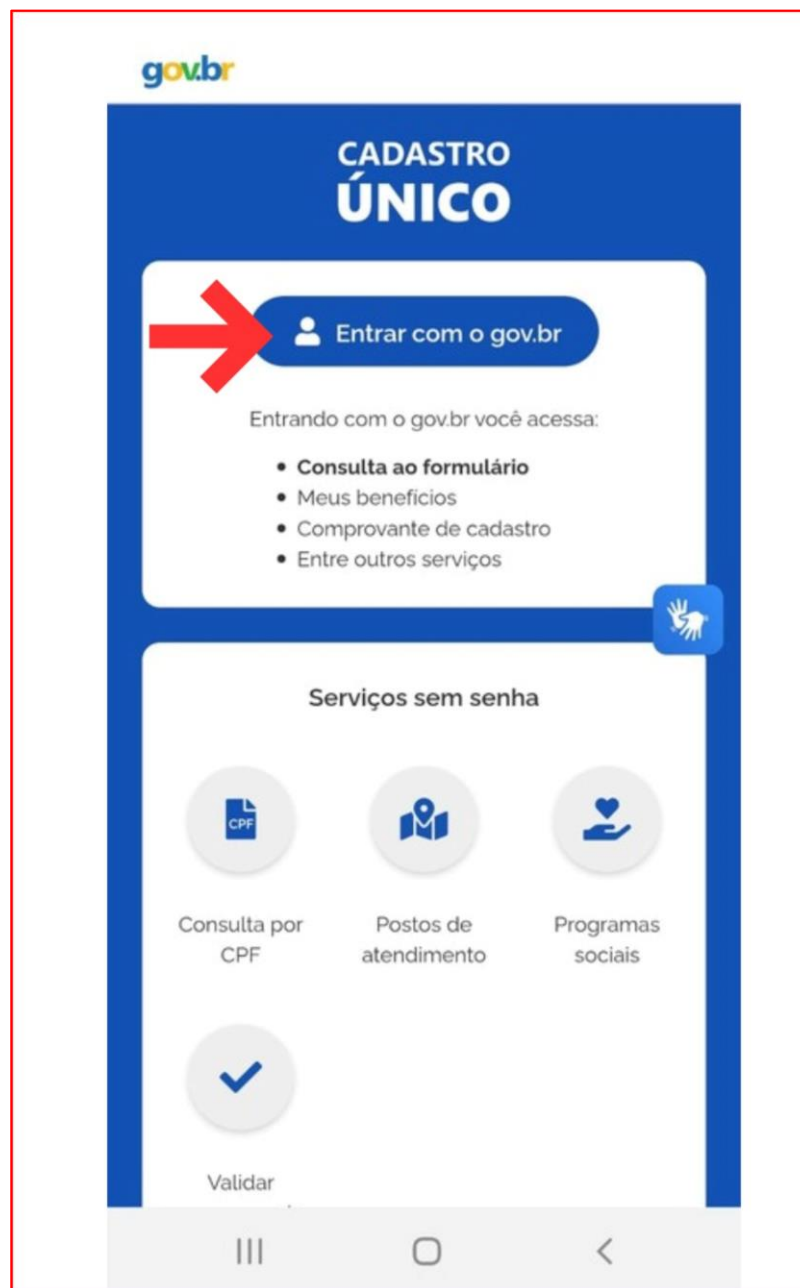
gov.br

CADASTRO
ÚNICO

Entrar com o gov.br

Entrando com o gov.br você acessa:

- **Consulta ao formulário**
- Meus benefícios
- Comprovante de cadastro
- Entre outros serviços

Serviços sem senha

CPF

Consulta por CPF

Postos de atendimento

Programas sociais

Validar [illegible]